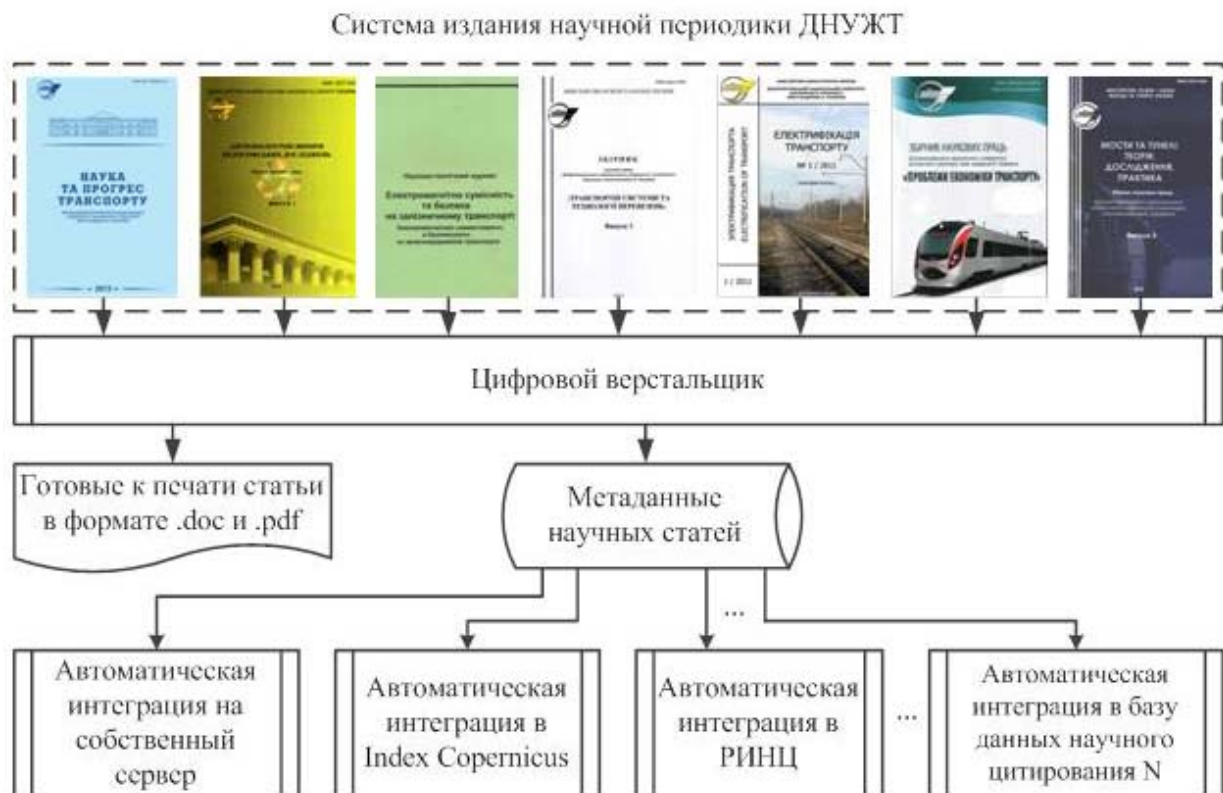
Система издания научной периодики ДНУЖТ

НАУКА ТА ПРОГРЕС ТРАНСПОРТУ

Електромагнітна сумісність та безпека на залізничному транспорті

ЕЛЕКТРИФІКАЦІЯ ТРАНСПОРТУ

«ПРОБЛЕМИ ЕКОНОМІКИ ТРАНСПОРТУ»

МОСТИ ТА ТУНЕЛІ: ТЕОРІЯ, ДОСЛІДЖЕННЯ, ПРАКТИКА

Цифровой верстальщик

Готовые к печати статьи в формате .doc и .pdf

Метаданные научных статей

...

Автоматическая интеграция на собственный сервер

Автоматическая интеграция в Index Copernicus

Автоматическая интеграция в РИНЦ

...

Автоматическая интеграция в базу данных научного цитирования N